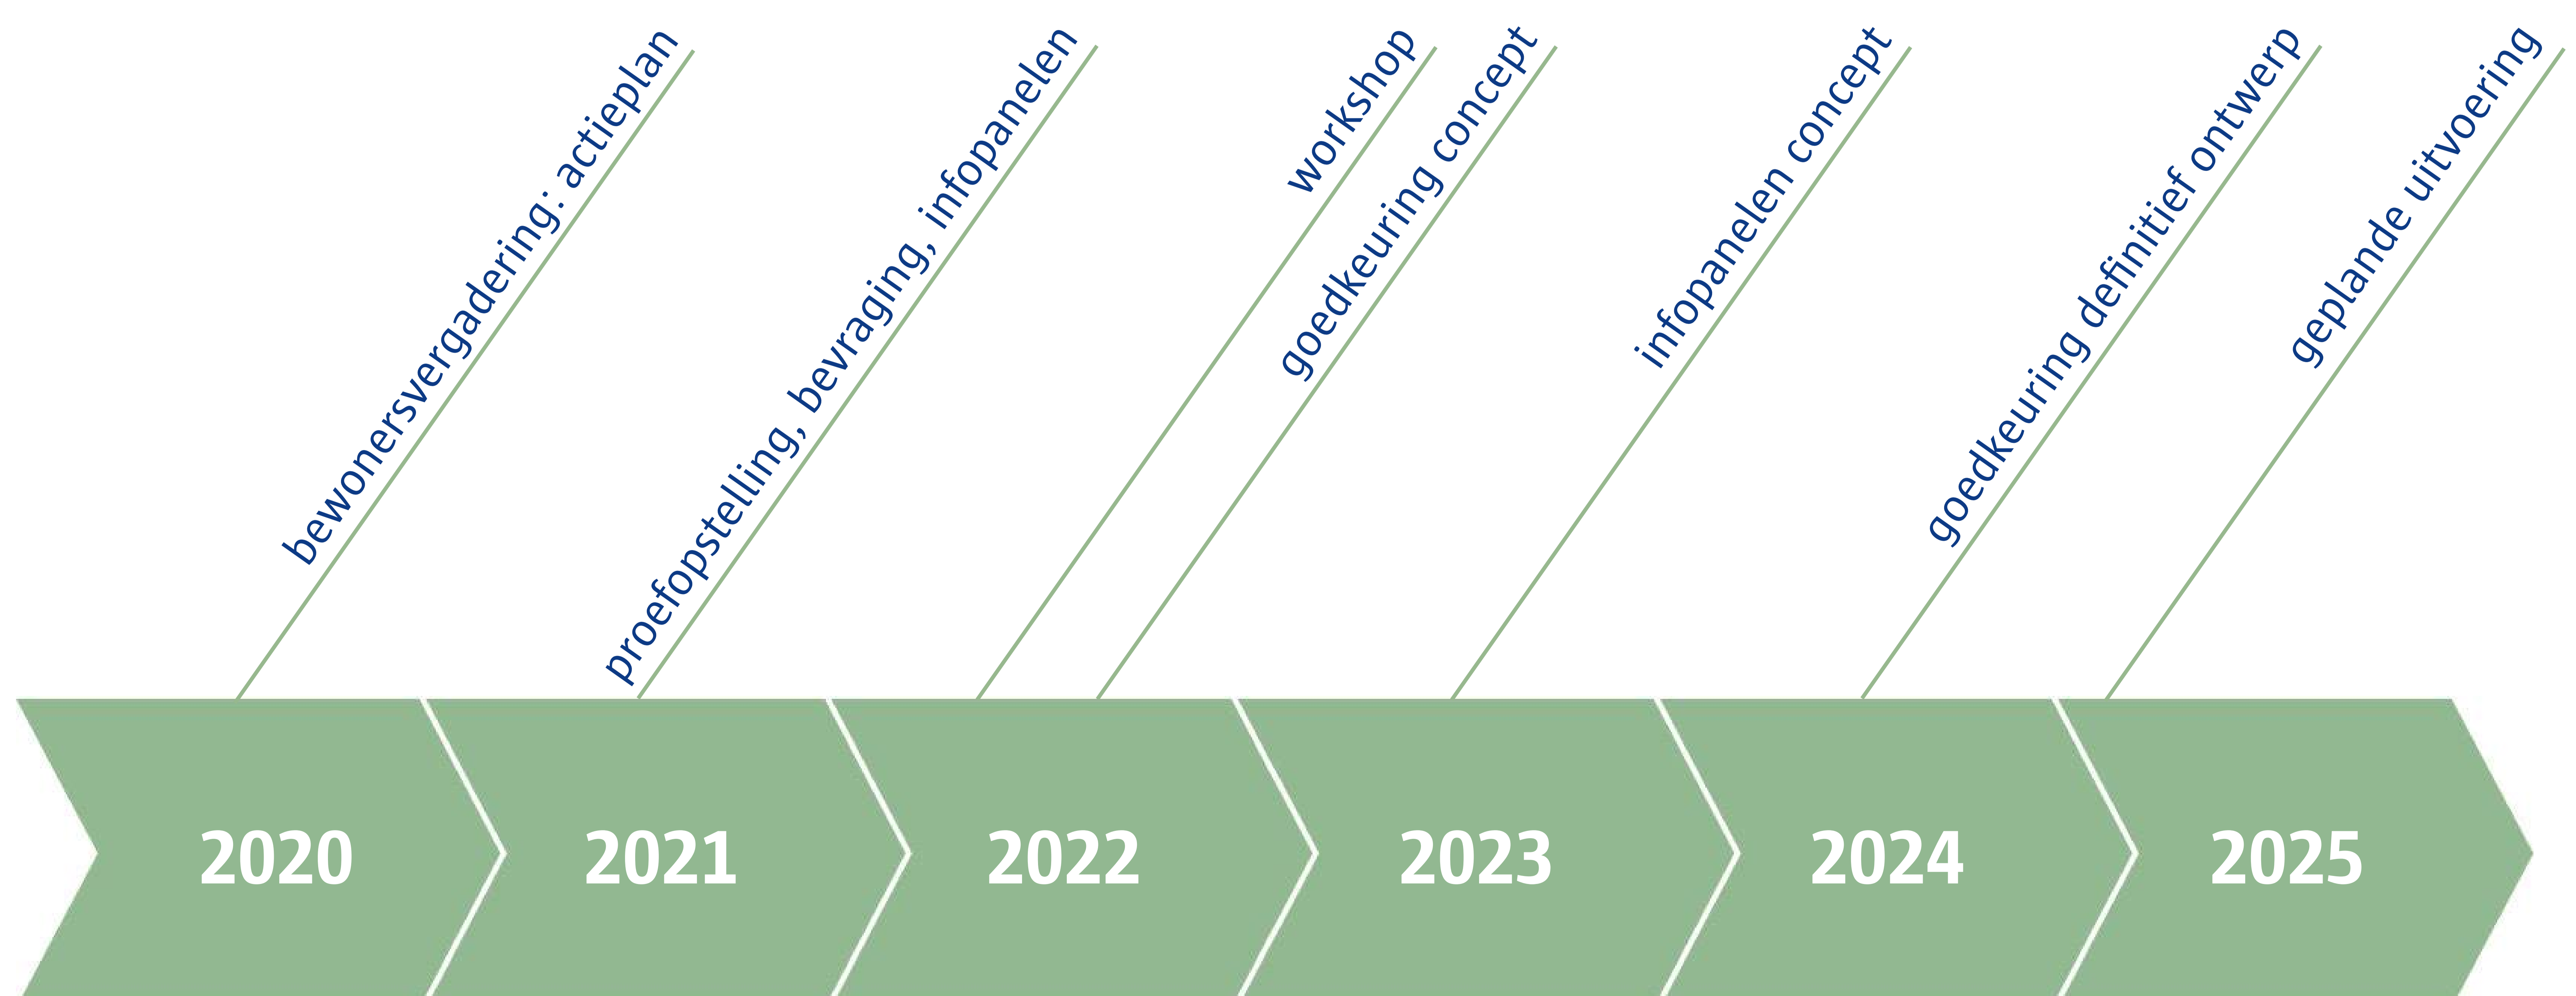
bewonersvergadering: actieplan

proefopstelling, bevraging, infopanelen

workshop

goedkeuring concept

infopanelen concept

goedkeuring definitief ontwerp

geplande uitvoering

2020

2021

2022

2023

2024

2025